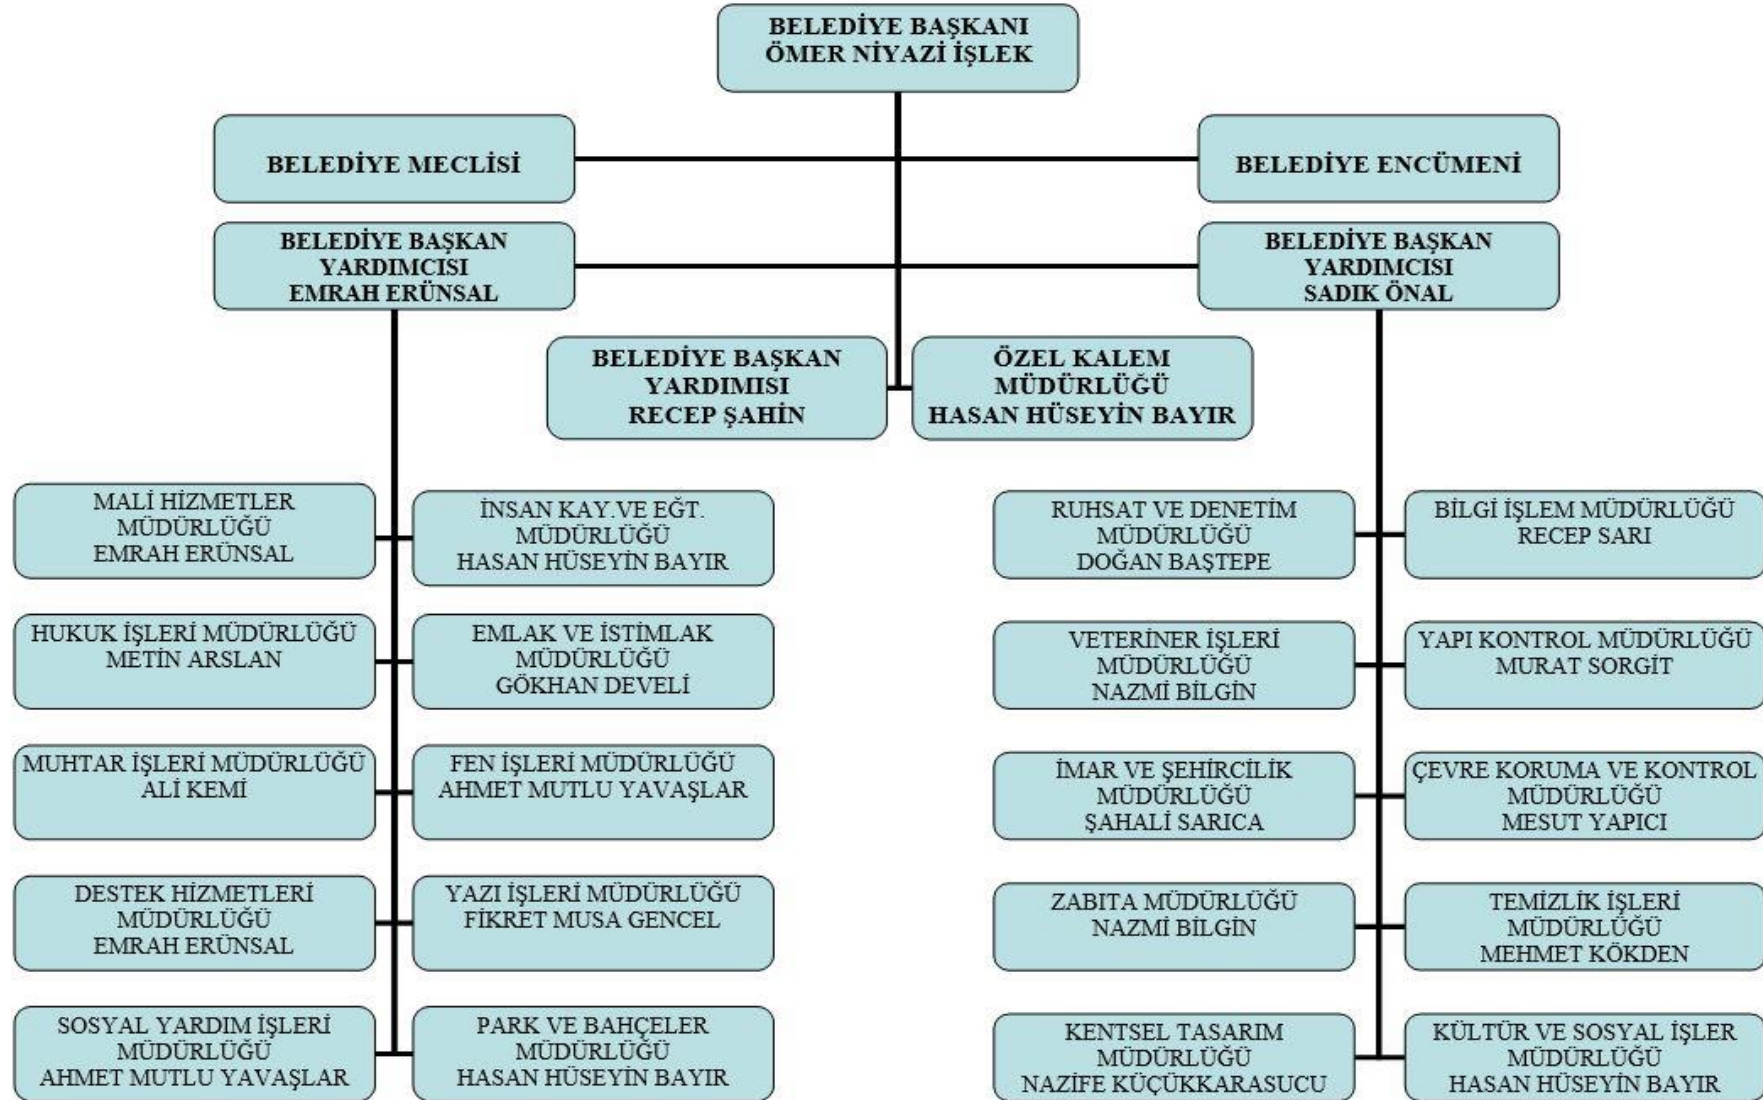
BELEDİYE BAŞKANI
ÖMER NİYAZİ İŞLEK

BELEDİYE MECLİSİ

BELEDİYE ENCÜMENİ

BELEDİYE BAŞKAN YARDIMCISI EMRAH ERÜNSAL

BELEDİYE BAŞKAN YARDIMCISI SADIK ÖNAL

BELEDİYE BAŞKAN YARDIMISI RECEP ŞAHİN

ÖZEL KALEM MÜDÜRLÜĞÜ HASAN HÜSEYİN BAYIR

MALİ HİZMETLER MÜDÜRLÜĞÜ EMRAH ERÜNSAL

İNSAN KAY.VE EĞT. MÜDÜRLÜĞÜ HASAN HÜSEYİN BAYIR

HUKUK İŞLERİ MÜDÜRLÜĞÜ METİN ARSLAN

EMLAK VE İSTİMLAK MÜDÜRLÜĞÜ GÖKHAN DEVELİ

MUHTAR İŞLERİ MÜDÜRLÜĞÜ ALİ KEMİ

FEN İŞLERİ MÜDÜRLÜĞÜ AHMET MUTLU YAVAŞLAR

DESTEK HİZMETLERİ MÜDÜRLÜĞÜ EMRAH ERÜNSAL

YAZI İŞLERİ MÜDÜRLÜĞÜ FİKRET MUSA GENCEL

SOSYAL YARDIM İŞLERİ MÜDÜRLÜĞÜ AHMET MUTLU YAVAŞLAR

PARK VE BAHÇELER MÜDÜRLÜĞÜ HASAN HÜSEYİN BAYIR

RUHSAT VE DENETİM MÜDÜRLÜĞÜ DOĞAN BAŞTEPE

BİLGİ İŞLEM MÜDÜRLÜĞÜ RECEP SARI

VETERİNER İŞLERİ MÜDÜRLÜĞÜ NAZMİ BİLGİN

YAPI KONTROL MÜDÜRLÜĞÜ MURAT SORGİT

İMAR VE ŞEHİRCİLİK MÜDÜRLÜĞÜ ŞAHALİ SARICA

ÇEVRE KORUMA VE KONTROL MÜDÜRLÜĞÜ MESUT YAPICI

ZABITA MÜDÜRLÜĞÜ NAZMİ BİLGİN

TEMİZLİK İŞLERİ MÜDÜRLÜĞÜ MEHMET KÖKDEN

KENTSEL TASARIM MÜDÜRLÜĞÜ NAZİFE KÜÇÜKKARASUCU

KÜLTÜR VE SOSYAL İŞLER MÜDÜRLÜĞÜ HASAN HÜSEYİN BAYIR